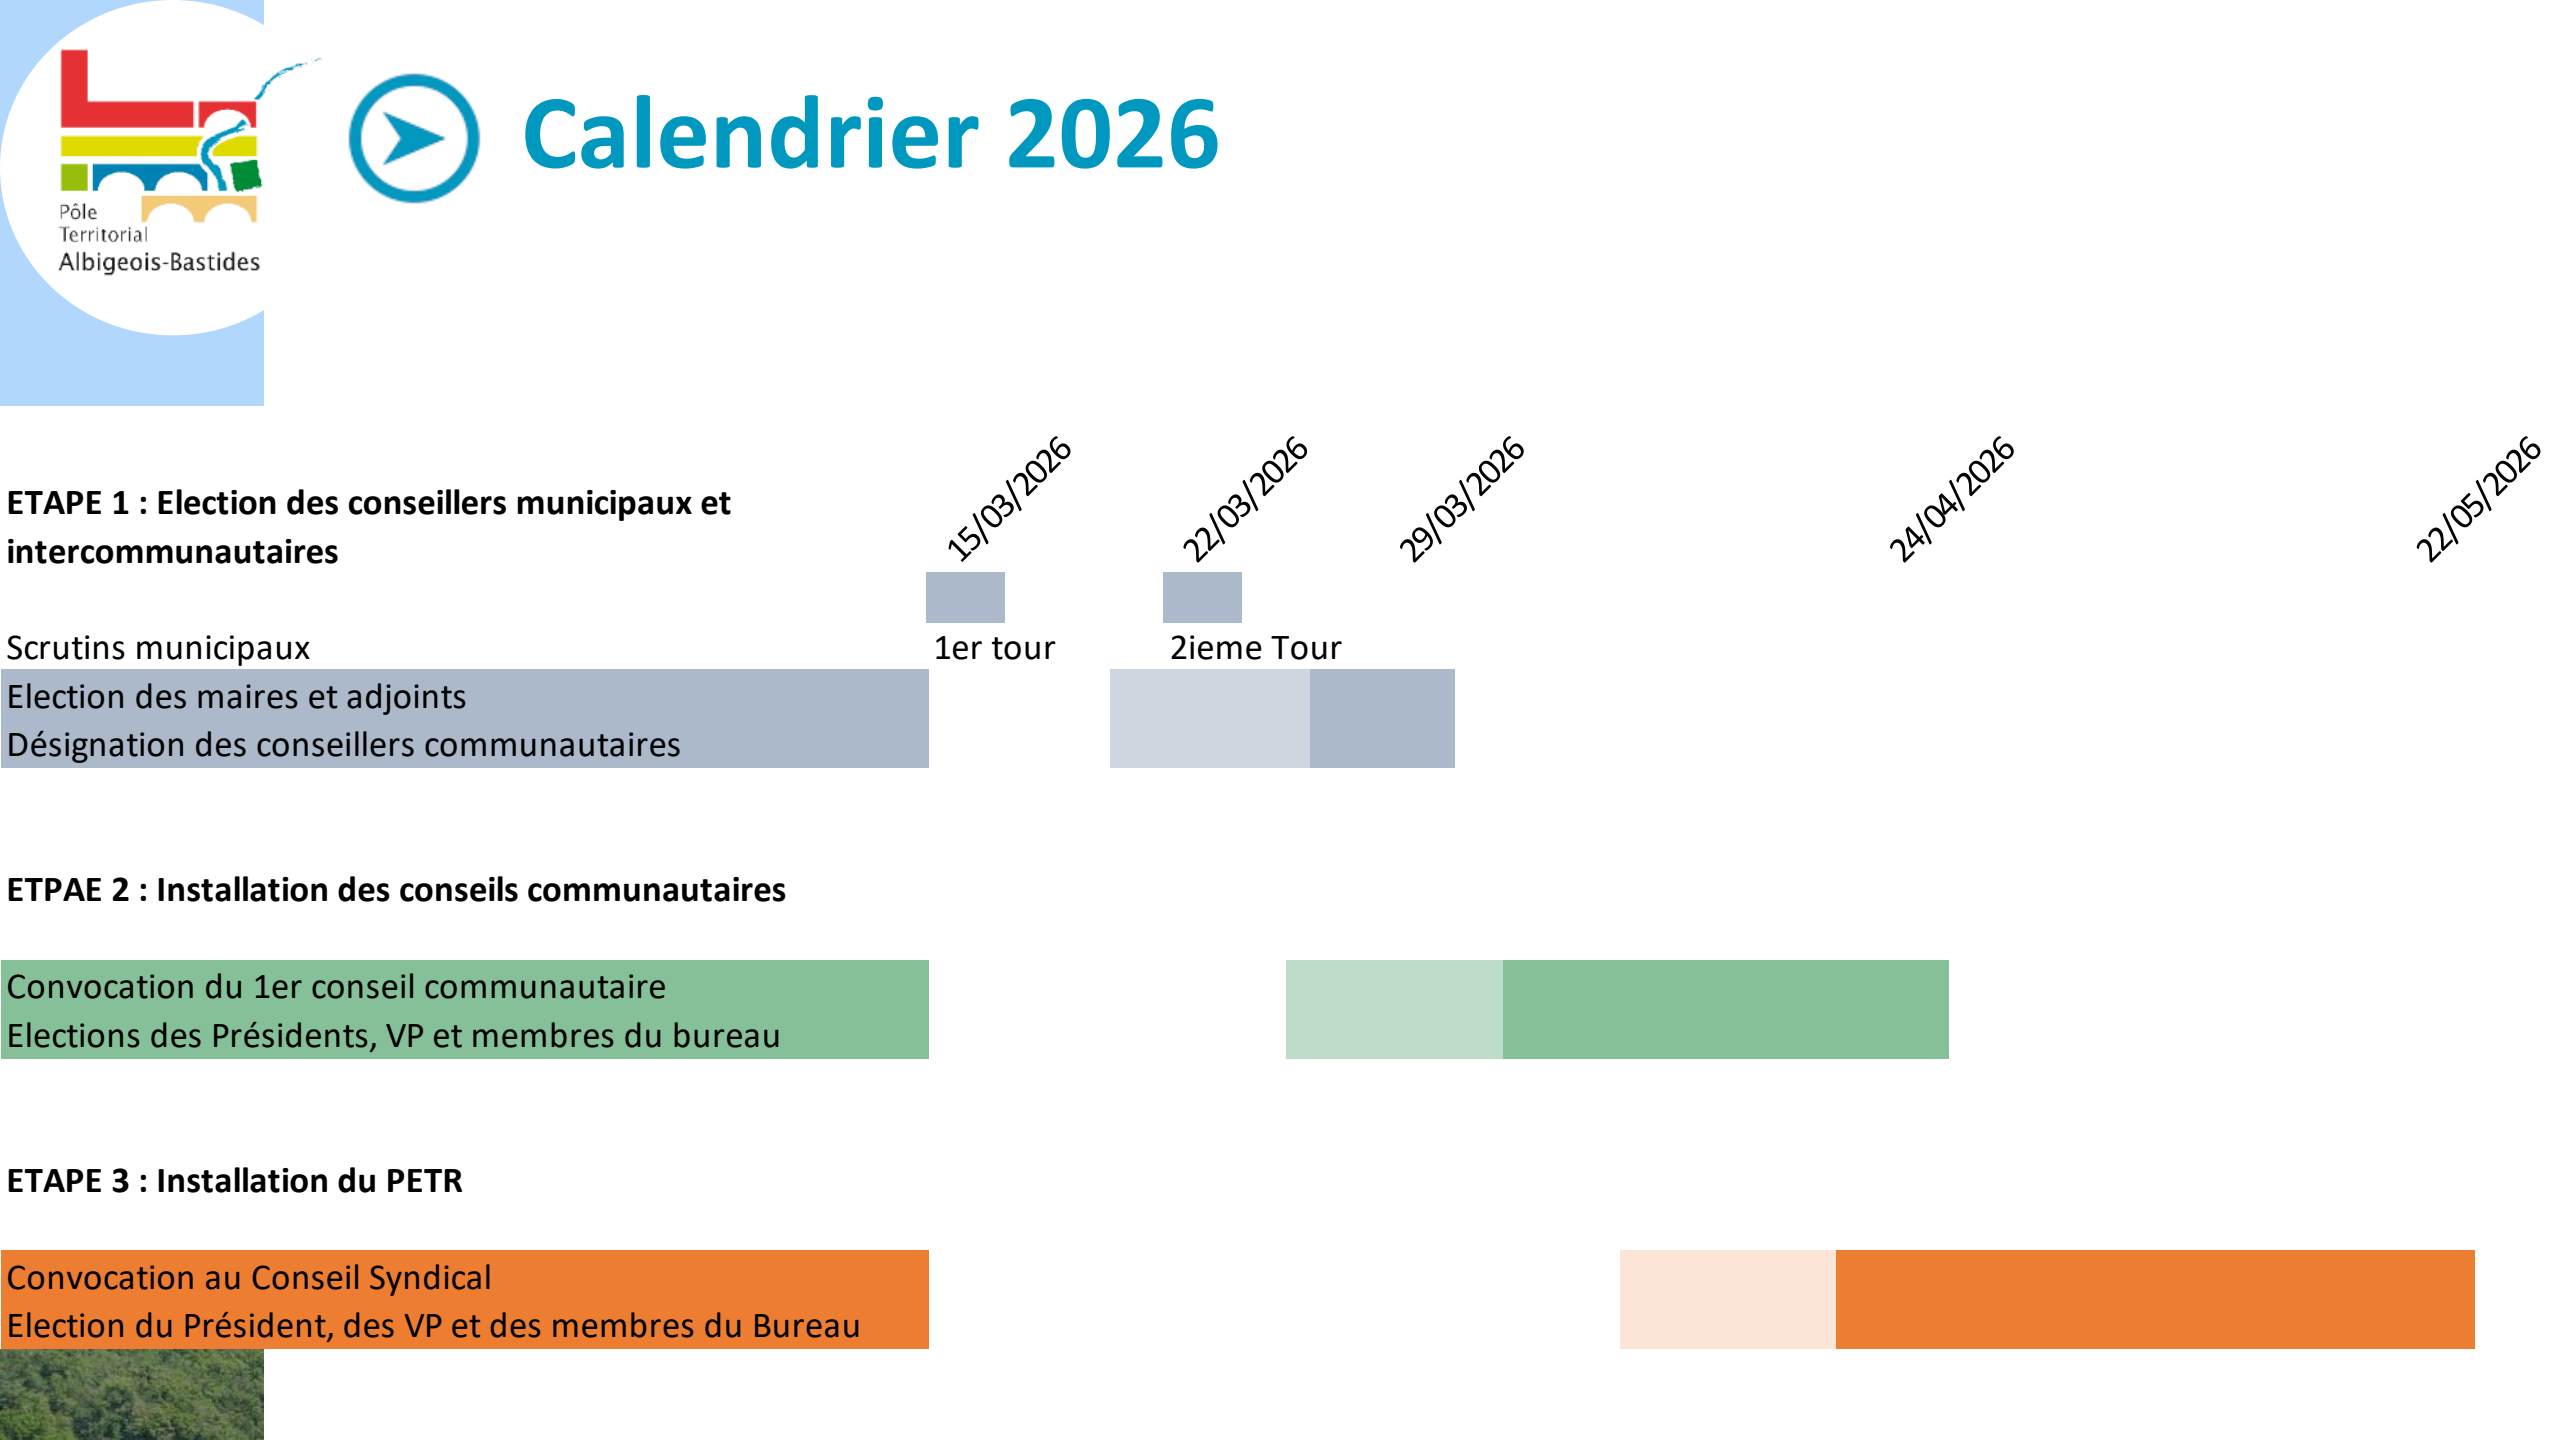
Pôle Territorial Albigeois-Bastides

Calendrier 2026

15/03/2026
22/03/2026
29/03/2026
24/04/2026
22/05/2026

ETAPE 1 : Election des conseillers municipaux et intercommunautaires

Scrutins municipaux
1er tour
2ieme Tour

Election des maires et adjoints
Désignation des conseillers communautaires

ETPAE 2 : Installation des conseils communautaires

Convocation du 1er conseil communautaire
Elections des Présidents, VP et membres du bureau

ETAPE 3 : Installation du PETR

Convocation au Conseil Syndical
Election du Président, des VP et des membres du Bureau